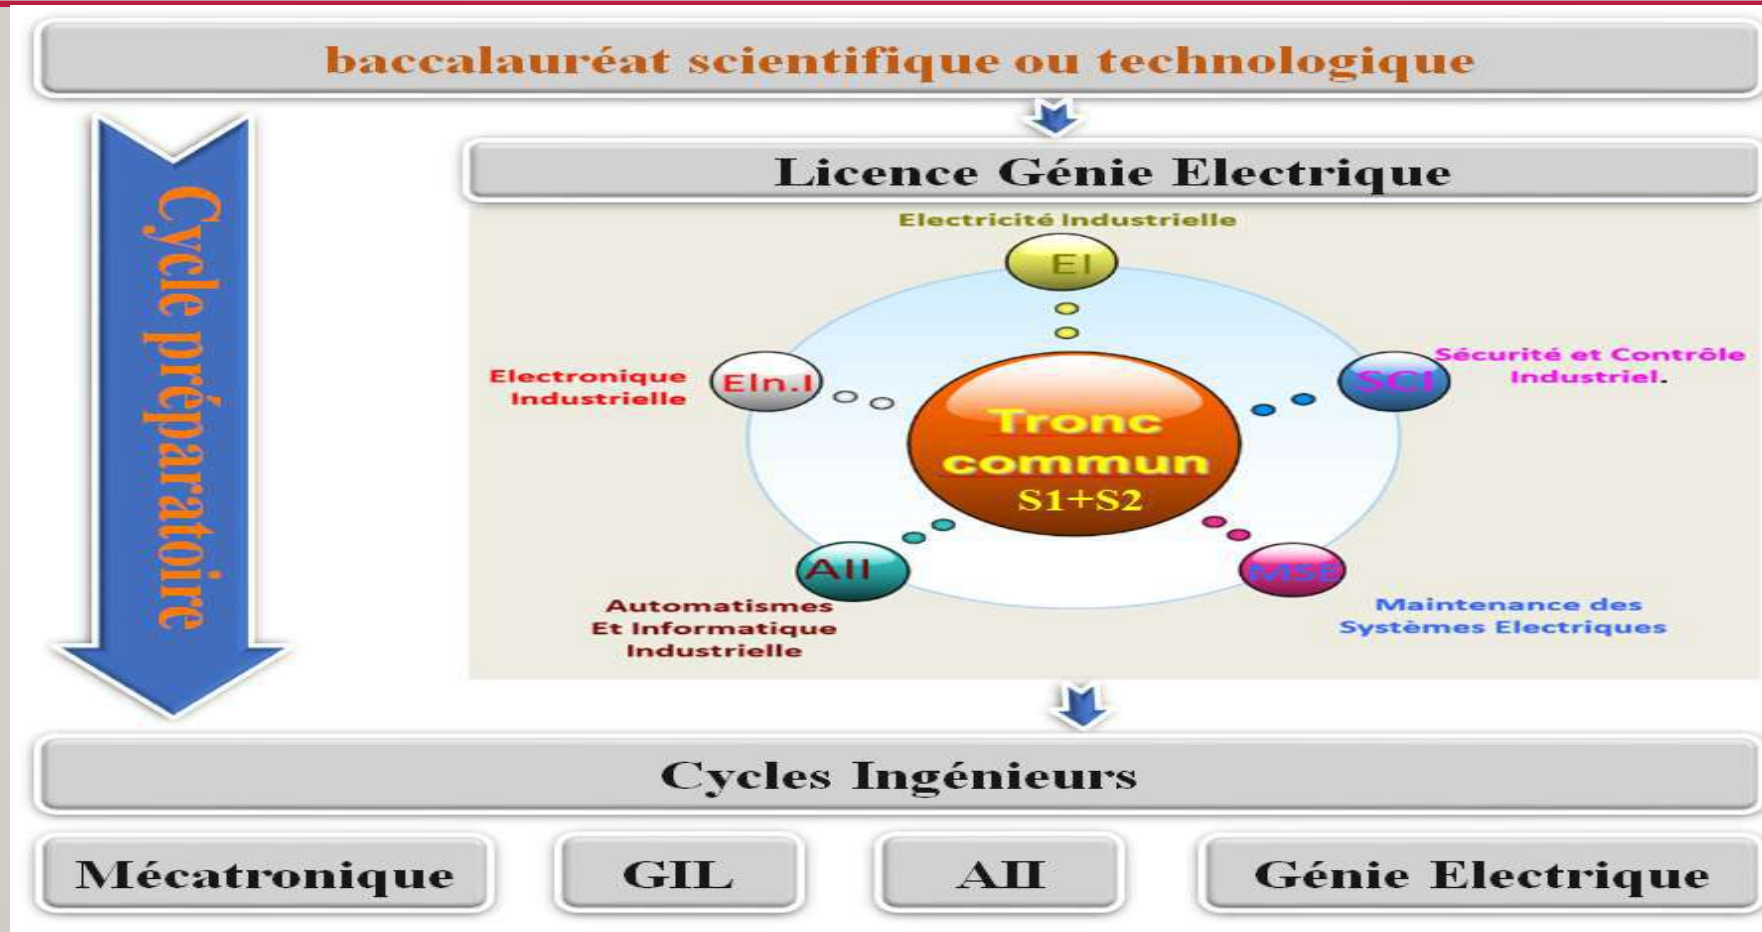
baccalauréat scientifique ou technologique

Cycle préparatoire

Licence Génie Electrique

Electricité Industrielle

EI

Electronique Industrielle

Eln.I

SCI

Sécurité et Contrôle Industriel.

Tronc commun S1+S2

AII

MSE

Automatismes Et Informatique Industrielle

Maintenance des Systèmes Electriques

Cycles Ingénieurs

Mécatronique

GIL

AII

Génie Electrique